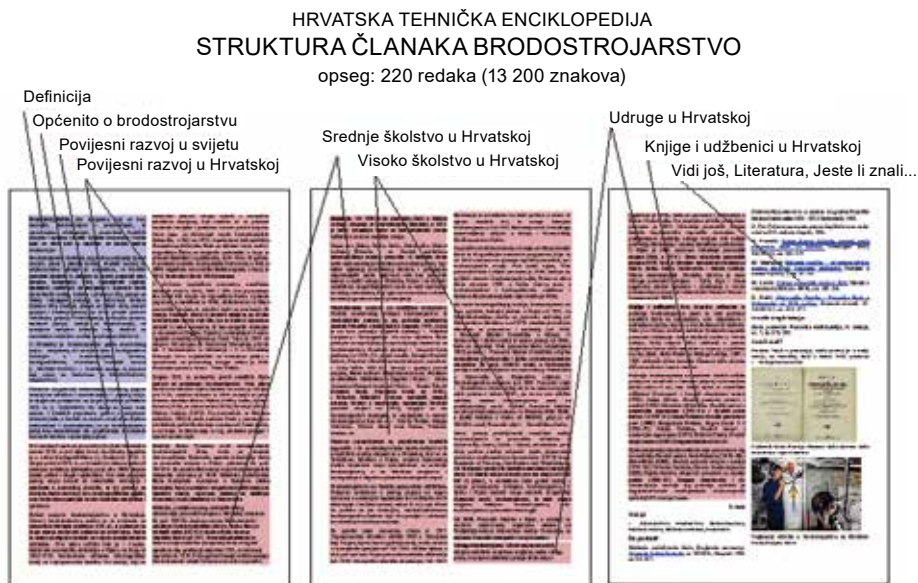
HRVATSKA TEHNIČKA ENCIKLOPEDIJA
STRUKTURA ČLANAKA BRODOSTROJARSTVO
opseg: 220 redaka (13 200 znakova)

Definicija
Općenito o brodostrojarstvu
Povijesni razvoj u svijetu
Povijesni razvoj u Hrvatskoj

Srednje školstvo u Hrvatskoj
Visoko školstvo u Hrvatskoj

Udruge u Hrvatskoj
Knjige i udžbenici u Hrvatskoj
Vidi još, Literatura, Jeste li znali...

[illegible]